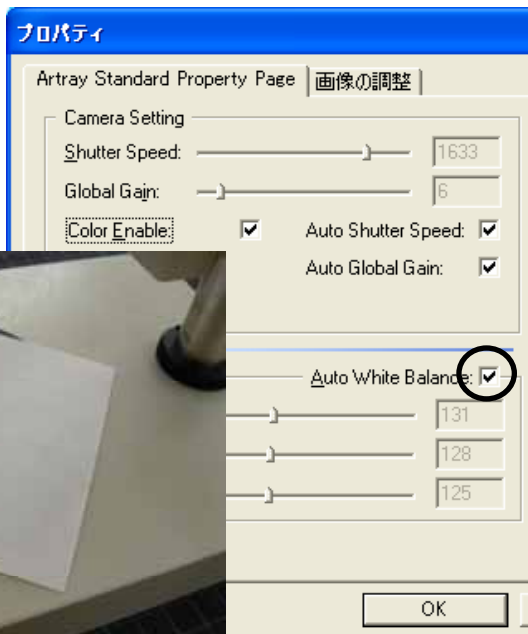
プロパティ

Artray Standard Property Page | 画像の調整

Camera Setting

Shutter Speed: 1633

Global Gain: 6

Color Enable: ☑ Auto Shutter Speed: ☑

Auto Global Gain: ☑

Auto White Balance: ☑

131

128

125

OK